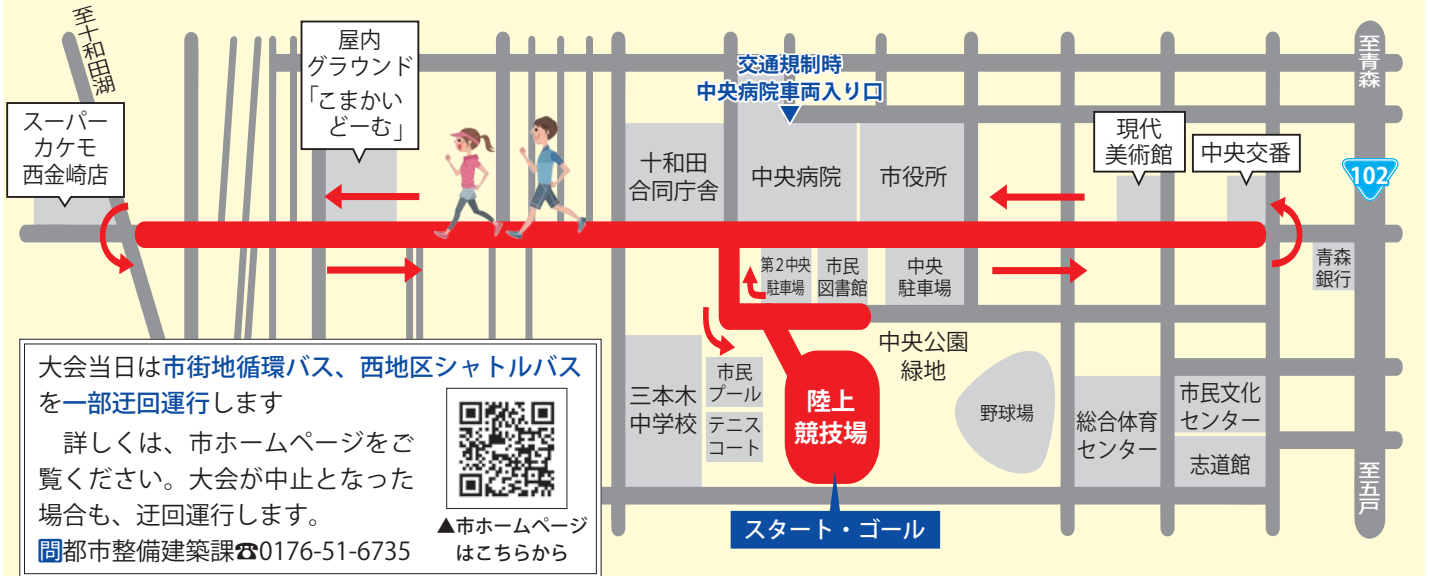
至十和田湖

屋内グラウンド「こまかいどーむ」

交通規制時
中央病院車両入り口

至青森

スーパーカケモ西金崎店

十和田合同庁舎

中央病院

市役所

現代美術館

中央交番

102

第2中央駐車場

市民図書館

中央駐車場

青森銀行

中央公園緑地

市民プール

テニスコート

三本木中学校

陸上競技場

野球場

総合体育センター

市民文化センター

志道館

至五戸

スタート・ゴール

大会当日は市街地循環バス、西地区シャトルバスを一部迂回運行します

詳しくは、市ホームページをご覧ください。大会が中止となった場合も、迂回運行します。

問都市整備建築課☎0176-51-6735

▲市ホームページはこちらから